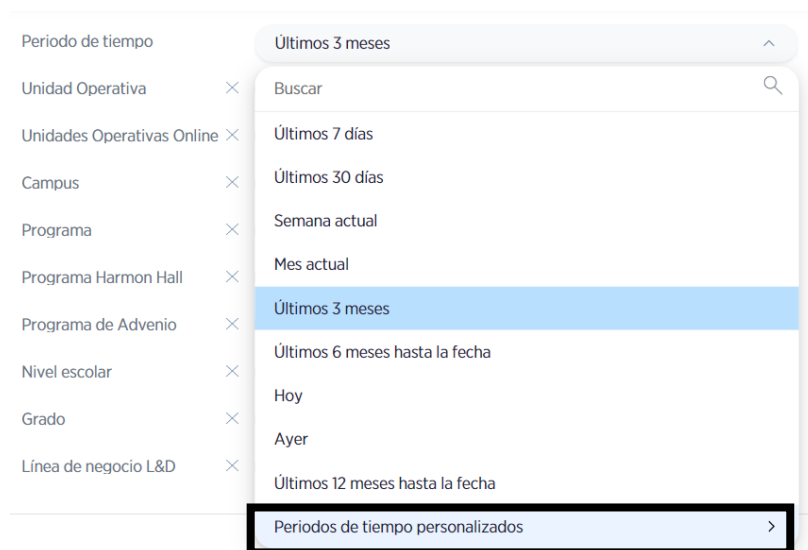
Periodo de tiempo

Últimos 3 meses

Unidad Operativa

Unidades Operativas Online

Campus

Programa

Programa Harmon Hall

Programa de Advenio

Nivel escolar

Grado

Línea de negocio L&D

Buscar

Últimos 7 días

Últimos 30 días

Semana actual

Mes actual

Últimos 3 meses

Últimos 6 meses hasta la fecha

Hoy

Ayer

Últimos 12 meses hasta la fecha

Periodos de tiempo personalizados